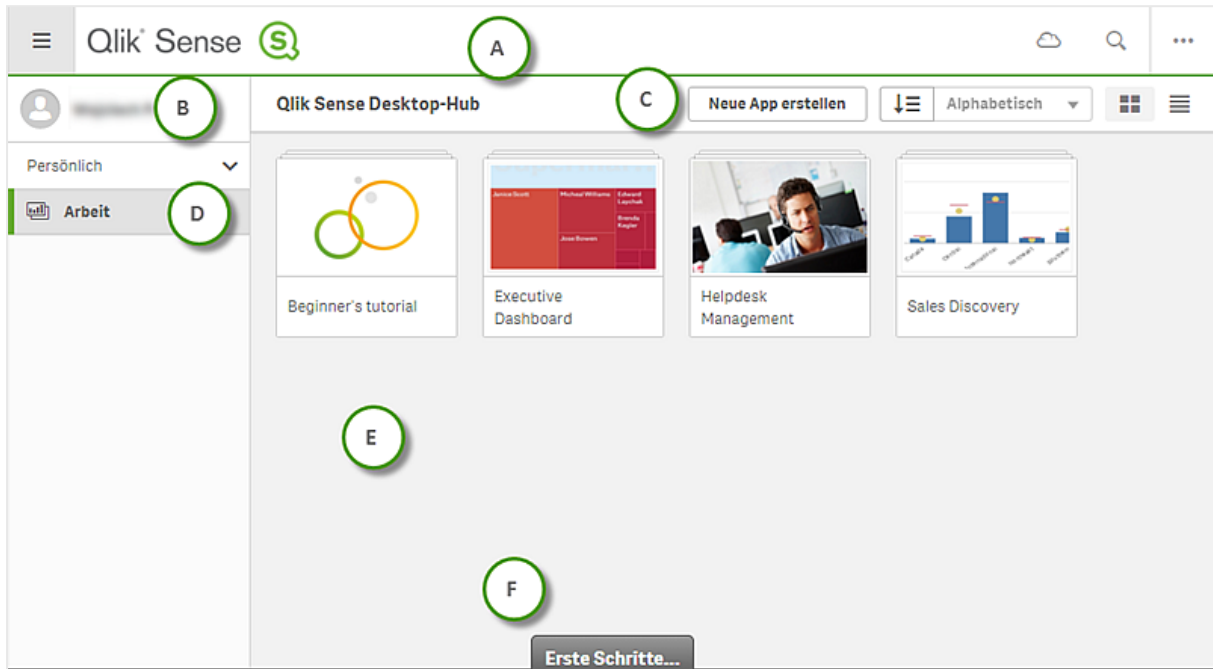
Qlik Sense

A

B

Qlik Sense Desktop-Hub

C

Neue App erstellen

Alphabetisch

Persönlich

Arbeit

D

Jennie Scott

Michael Williams

Edward Layshak

Brenda Kagler

Jose Bowen

Beginner's tutorial

Executive Dashboard

Helpdesk Management

Sales Discovery

E

F

Erste Schritte...